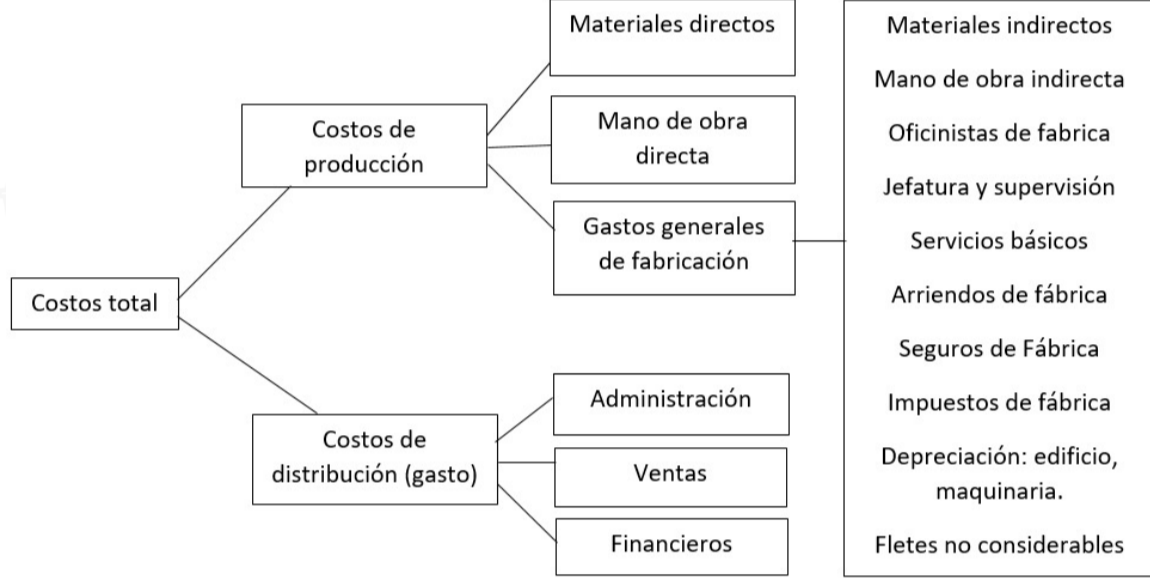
Costos total

Costos de producción

Materiales directos

Mano de obra directa

Gastos generales de fabricación

Materiales indirectos
Mano de obra indirecta
Oficinistas de fabrica
Jefatura y supervisión
Servicios básicos
Arriendos de fábrica
Seguros de Fábrica
Impuestos de fábrica
Depreciación: edificio, maquinaria.
Fletes no considerables

Costos de distribución (gasto)

Administración

Ventas

Financieros